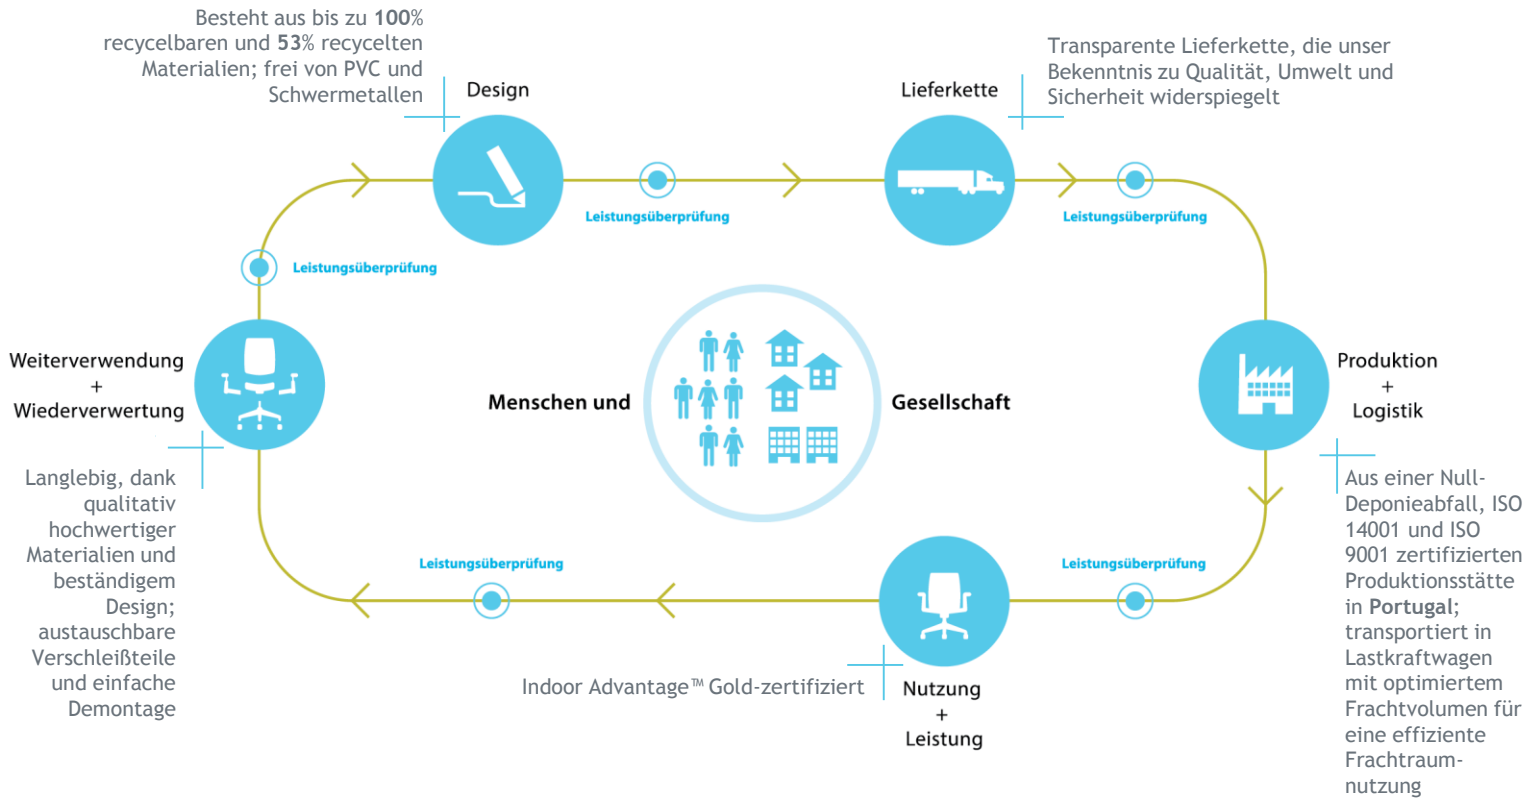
Besteht aus bis zu **100**% recycelbaren und **53**% recycelten Materialien; frei von PVC und Schwermetallen

Design

Lieferkette

Transparente Lieferkette, die unser Bekenntnis zu Qualität, Umwelt und Sicherheit widerspiegelt

Leistungsüberprüfung

Leistungsüberprüfung

Leistungsüberprüfung

Weiterverwendung
+
Wiederverwertung

Menschen und

Gesellschaft

Produktion
+
Logistik

Langlebig, dank qualitativ hochwertiger Materialien und beständigem Design; austauschbare Verschleißteile und einfache Demontage

Leistungsüberprüfung

Leistungsüberprüfung

Aus einer Null-Deponieabfall, ISO 14001 und ISO 9001 zertifizierten Produktionsstätte in **Portugal**; transportiert in Lastkraftwagen mit optimiertem Frachtvolumen für eine effiziente Frachtraumnutzung

Indoor Advantage™ Gold-zertifiziert

Nutzung
+
Leistung